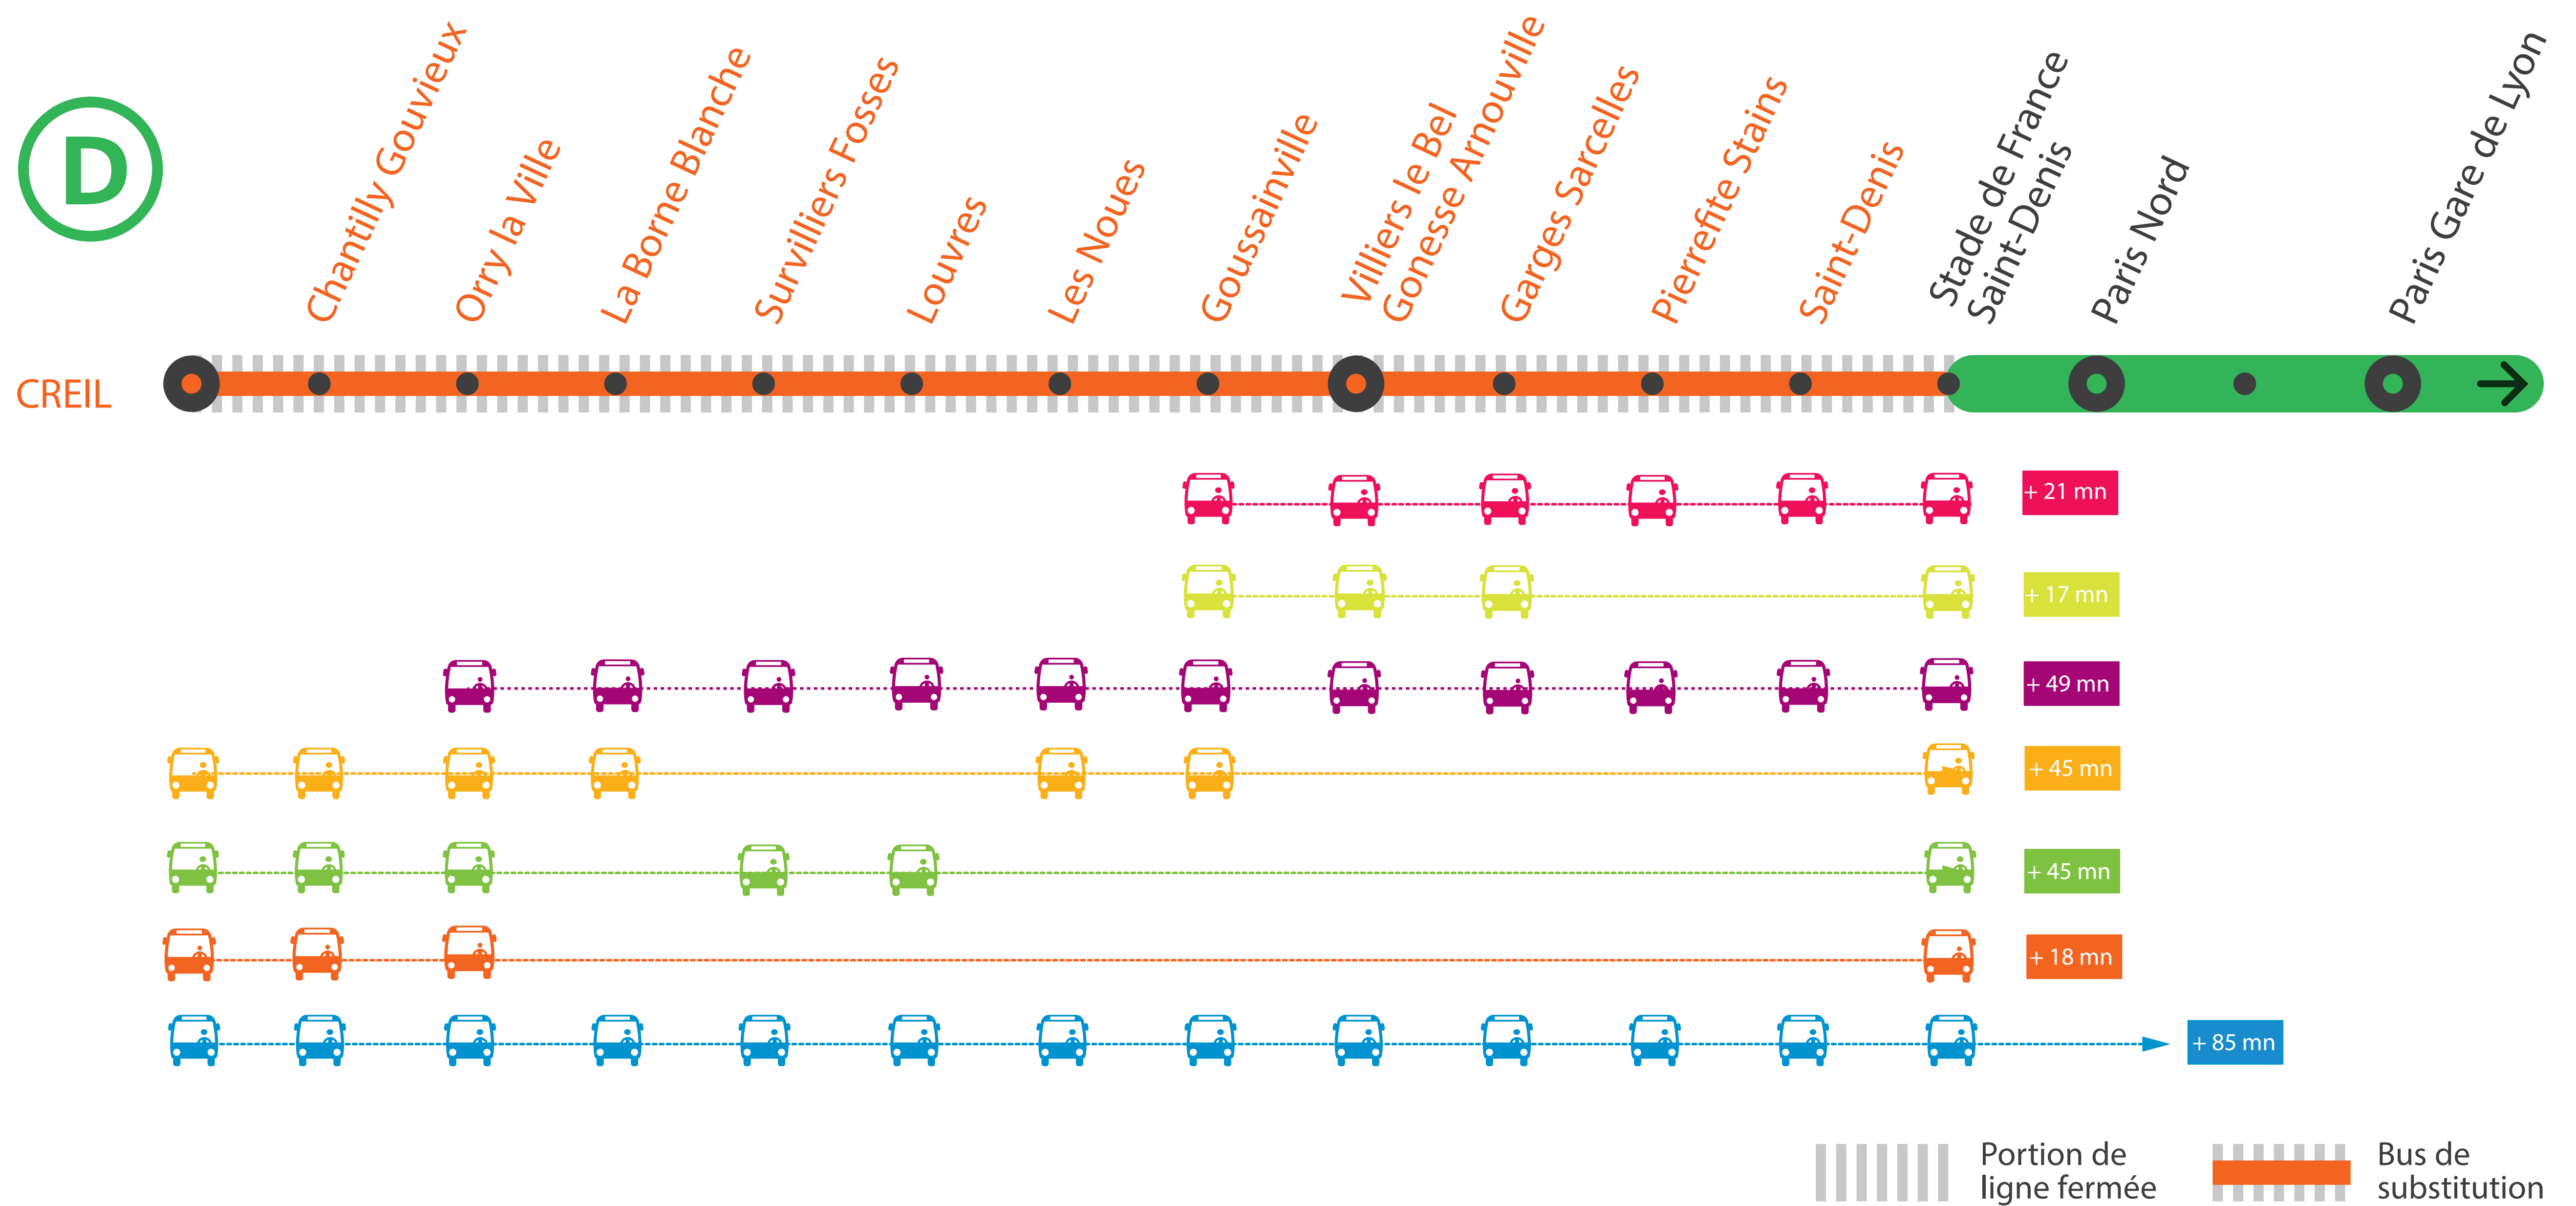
D

Chantilly Gouvieux
Orry la Ville
La Borne Blanche
Survilliers Fosses
Louvres
Les Noues
Goussainville
Villiers le Bel Gonesse Arnouville
Garges Sarcelles
Pierrefite Stains
Saint-Denis
Stade de France Saint-Denis
Paris Nord
Paris Gare de Lyon

CREIL

+ 21 mn
+ 17 mn
+ 49 mn
+ 45 mn
+ 45 mn
+ 18 mn
+ 85 mn

Portion de ligne fermée
Bus de substitution